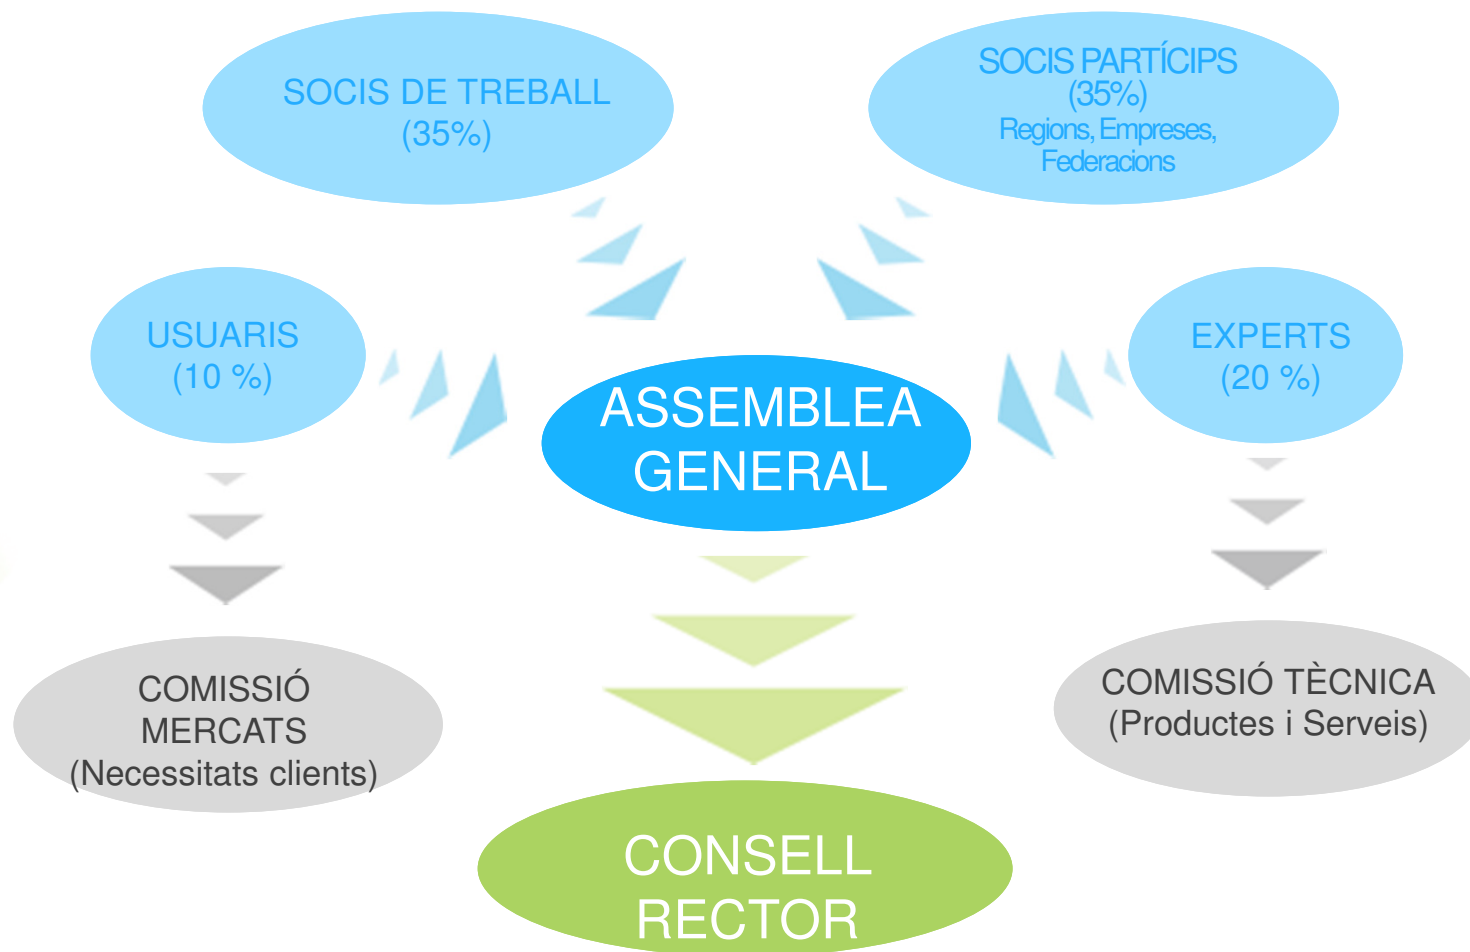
SOCIS DE TREBALL
(35%)

SOCIS PARTÍCIPS
(35%)
Regions, Empreses, Federacions

USUARIS
(10 %)

ASSEMBLEA GENERAL

EXPERTS
(20 %)

COMISSIÓ MERCATS
(Necessitats clients)

COMISSIÓ TÈCNICA
(Productes i Serveis)

CONSELL RECTOR